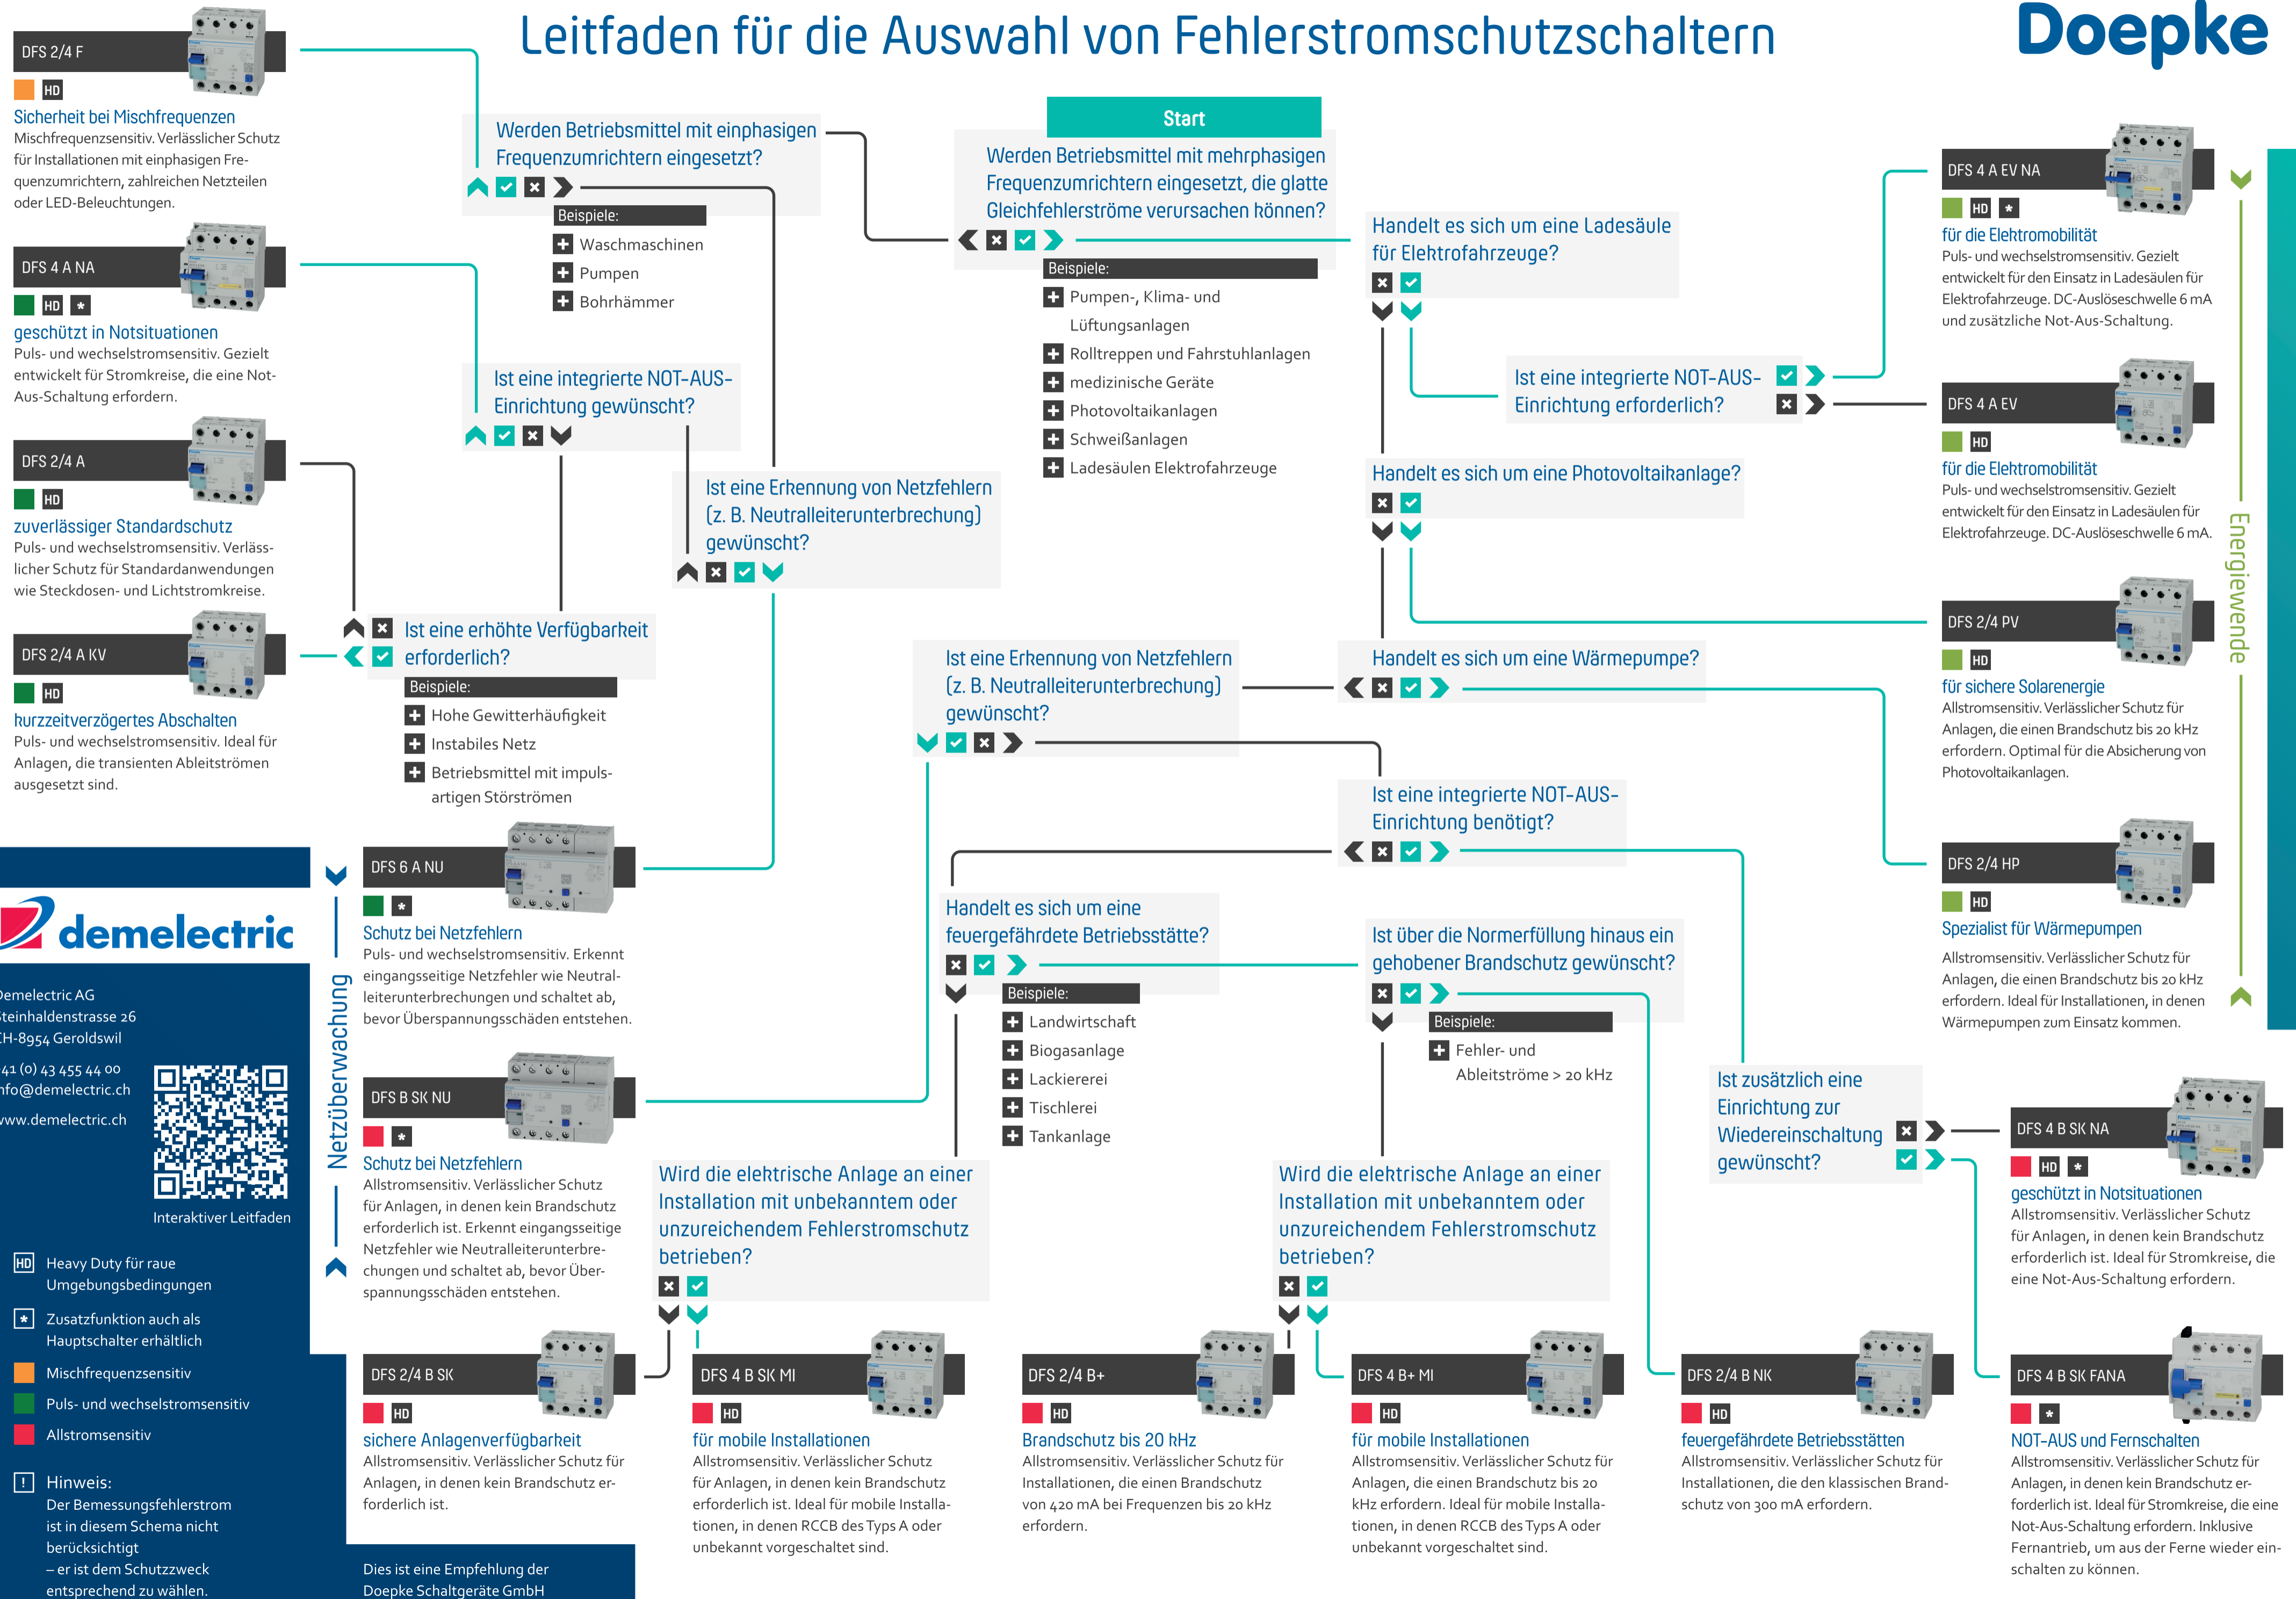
Leitfaden für die Auswahl von Fehlerstromschutzschaltern

Doepke

DFS 2/4 F
HD
Sicherheit bei Mischfrequenzen
Mischfrequenzsensitiv. Verlässlicher Schutz für Installationen mit einphasigen Frequenzumrichtern, zahlreichen Netzteilen oder LED-Beleuchtungen.

DFS 4 A NA
HD
geschützt in Notsituationen
Puls- und wechselstromsensitiv. Gezielt entwickelt für Stromkreise, die eine Not-Aus-Schaltung erfordern.

DFS 2/4 A
HD
zuverlässiger Standardschutz
Puls- und wechselstromsensitiv. Verlässlicher Schutz für Standardanwendungen wie Steckdosen- und Lichtstromkreise.

DFS 2/4 A KV
HD
kurzzeitverzögertes Abschalten
Puls- und wechselstromsensitiv. Ideal für Anlagen, die transienten Ableitströmen ausgesetzt sind.

Werden Betriebsmittel mit einphasigen Frequenzumrichtern eingesetzt?
Beispiele:
Waschmaschinen
Pumpen
Bohrhämmer

Start
Werden Betriebsmittel mit mehrphasigen Frequenzumrichtern eingesetzt, die glatte Gleichfehlerströme verursachen können?
Beispiele:
Pumpen-, Klima- und Lüftungsanlagen
Rolltreppen und Fahrstuhlanlagen
medizinische Geräte
Photovoltaikanlagen
Schweißanlagen
Ladesäulen Elektrofahrzeuge

Handelt es sich um eine Ladesäule für Elektrofahrzeuge?

Ist eine integrierte NOT-AUS-Einrichtung erforderlich?

DFS 4 A EV NA
HD
für die Elektromobilität
Puls- und wechselstromsensitiv. Gezielt entwickelt für den Einsatz in Ladesäulen für Elektrofahrzeuge. DC-Auslöseschwelle 6 mA und zusätzliche Not-Aus-Schaltung.

DFS 4 A EV
HD
für die Elektromobilität
Puls- und wechselstromsensitiv. Gezielt entwickelt für den Einsatz in Ladesäulen für Elektrofahrzeuge. DC-Auslöseschwelle 6 mA.

Ist eine integrierte NOT-AUS-Einrichtung gewünscht?

Ist eine Erkennung von Netzfehlern (z. B. Neutralleiterunterbrechung) gewünscht?

Handelt es sich um eine Photovoltaikanlage?

Ist eine erhöhte Verfügbarkeit erforderlich?
Beispiele:
Hohe Gewitterhäufigkeit
Instabiles Netz
Betriebsmittel mit impulsartigen Störströmen

Ist eine Erkennung von Netzfehlern (z. B. Neutralleiterunterbrechung) gewünscht?

Handelt es sich um eine Wärmepumpe?

DFS 2/4 PV
HD
für sichere Solarenergie
Allstromsensitiv. Verlässlicher Schutz für Anlagen, die einen Brandschutz bis 20 kHz erfordern. Optimal für die Absicherung von Photovoltaikanlagen.

Energiewende

Ist eine integrierte NOT-AUS-Einrichtung benötigt?

DFS 2/4 HP
HD
Spezialist für Wärmepumpen
Allstromsensitiv. Verlässlicher Schutz für Anlagen, die einen Brandschutz bis 20 kHz erfordern. Ideal für Installationen, in denen Wärmepumpen zum Einsatz kommen.

DFS 6 A NU
Schutz bei Netzfehlern
Puls- und wechselstromsensitiv. Erkennt eingangsseitige Netzfehler wie Neutralleiterunterbrechungen und schaltet ab, bevor Überspannungsschäden entstehen.

Handelt es sich um eine feuergefährdete Betriebsstätte?
Beispiele:
Landwirtschaft
Biogasanlage
Lackiererei
Tischlerei
Tankanlage

Ist über die Normerfüllung hinaus ein gehobener Brandschutz gewünscht?
Beispiele:
Fehler- und Ableitströme > 20 kHz

Ist zusätzlich eine Einrichtung zur Wiedereinschaltung gewünscht?

DFS 4 B SK NA
HD
geschützt in Notsituationen
Allstromsensitiv. Verlässlicher Schutz für Anlagen, in denen kein Brandschutz erforderlich ist. Ideal für Stromkreise, die eine Not-Aus-Schaltung erfordern.

demelectric
emelectric AG
teinhaldenstrasse 26
H-8954 Geroldswil
41 (0) 43 455 44 00
nfo@demelectric.ch
ww.demelectric.ch
Interaktiver Leitfaden

Netzüberwachung

DFS B SK NU
Schutz bei Netzfehlern
Allstromsensitiv. Verlässlicher Schutz für Anlagen, in denen kein Brandschutz erforderlich ist. Erkennt eingangsseitige Netzfehler wie Neutralleiterunterbrechungen und schaltet ab, bevor Überspannungsschäden entstehen.

Wird die elektrische Anlage an einer Installation mit unbekanntem oder unzureichendem Fehlerstromschutz betrieben?

Wird die elektrische Anlage an einer Installation mit unbekanntem oder unzureichendem Fehlerstromschutz betrieben?

HD Heavy Duty für raue Umgebungsbedingungen
Zusatzfunktion auch als Hauptschalter erhältlich
Mischfrequenzsensitiv
Puls- und wechselstromsensitiv
Allstromsensitiv

Hinweis:
Der Bemessungsfehlerstrom ist in diesem Schema nicht berücksichtigt – er ist dem Schutzzweck entsprechend zu wählen.

DFS 2/4 B SK
HD
sichere Anlagenverfügbarkeit
Allstromsensitiv. Verlässlicher Schutz für Anlagen, in denen kein Brandschutz erforderlich ist.

Dies ist eine Empfehlung der Doepke Schaltgeräte GmbH

DFS 4 B SK MI
HD
für mobile Installationen
Allstromsensitiv. Verlässlicher Schutz für Anlagen, in denen kein Brandschutz erforderlich ist. Ideal für mobile Installationen, in denen RCCB des Typs A oder unbekannt vorgeschaltet sind.

DFS 2/4 B+
HD
Brandschutz bis 20 kHz
Allstromsensitiv. Verlässlicher Schutz für Installationen, die einen Brandschutz von 420 mA bei Frequenzen bis 20 kHz erfordern.

DFS 4 B+ MI
HD
für mobile Installationen
Allstromsensitiv. Verlässlicher Schutz für Anlagen, die einen Brandschutz bis 20 kHz erfordern. Ideal für mobile Installationen, in denen RCCB des Typs A oder unbekannt vorgeschaltet sind.

DFS 2/4 B NK
HD
feuergefährdete Betriebsstätten
Allstromsensitiv. Verlässlicher Schutz für Installationen, die den klassischen Brandschutz von 300 mA erfordern.

DFS 4 B SK FANA
NOT-AUS und Fernschalten
Allstromsensitiv. Verlässlicher Schutz für Anlagen, in denen kein Brandschutz erforderlich ist. Ideal für Stromkreise, die eine Not-Aus-Schaltung erfordern. Inklusive Fernantrieb, um aus der Ferne wieder einschalten zu können.